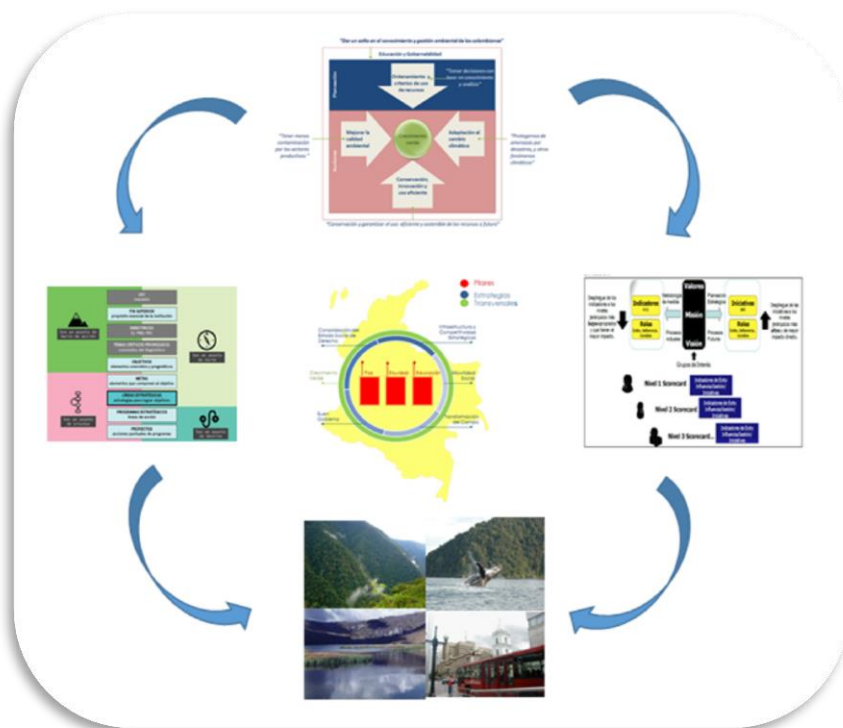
"Ser un aliño en el conocimiento y gestión ambiental de los colombianos"

Educación y Gobernabilidad

Planeación

Ordenamiento y criterios de uso de recursos

"Tomar decisiones con base en conocimiento y análisis"

"Tener menos contaminación por las acciones productivas"

Mejorar la calidad ambiental

Conocimiento

Adaptación al cambio climático

"Protegernos de afectación por desastres y otros fenómenos climáticos"

Conservación, innovación y uso eficiente

"Conservación y garantizar el uso eficiente y sostenible de los recursos a futuro"

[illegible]

Pilares

Estrategias

Transversales

Paz

Equidad

Educación

Valores

Misión

Visión

Indicadores

Iniciativas

Nivel 1 Scorecard

Nivel 2 Scorecard

Nivel 3 Scorecard